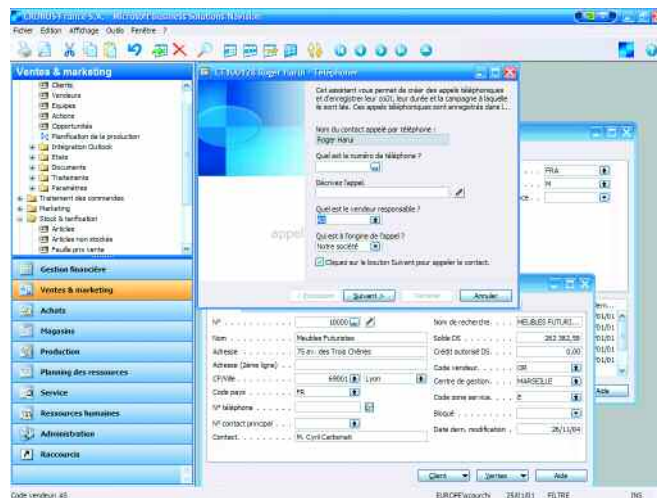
CRONUS France S.A. - Microsoft Business Solutions-Navision

Fichier Edition Affichage Outils Fenêtre ?

Ventes & marketing

Clients
Vendeurs
Equipes
Actions
Opportunités
Planification de la production
Intégration Outlook
Etats
Documents
Traitements
Paramètres
Traitement des commandes
Marketing
Stock & tarification
Articles
Articles non stockés
Feuille prix vente

Gestion financière
Ventes & marketing
Achats
Magasins
Production
Planning des ressources
Service
Ressources humaines
Administration
Raccourcis

CT100128 Roger Harui - Téléphoner

Cet assistant vous permet de créer des appels téléphoniques et d'enregistrer leur coût, leur durée et la campagne à laquelle ils sont liés. Ces appels téléphoniques sont enregistrés dans l...

Nom du contact appelé par téléphone :
Roger Harui

Quel est le numéro de téléphone ?

Décrivez l'appel.

Quel est le vendeur responsable ?

Qui est à l'origine de l'appel ?
Notre société

Cliquez sur le bouton Suivant pour appeler le contact.

appel

< Précédent   Suivant >   Terminer   Annuler

FRA
M

N° . . . . . . . . 10000
Nom . . . . . . . . Meubles Futuristes
Adresse . . . . . . 75 av. des Trois Chênes
Adresse (2ème ligne) . .
CP/Ville . . . . . . 69001 Lyon
Code pays . . . . . FR
N° téléphone . . . .
N° contact principal . .
Contact . . . . . . M. Cyril Carbonari

Nom de recherche . . . . MEUBLES FUTURI...
Solde DS . . . . . . 262 382,58
Crédit autorisé DS . . . 0,00
Code vendeur . . . . OR
Centre de gestion . . . MARSEILLE
Code zone service . . E
Bloqué . . . . . . .
Date dern. modification . . 26/11/04

Client   Ventes   Aide

Code vendeur: AS     EUROPE\ccourch   25/01/01   FILTRE   INS